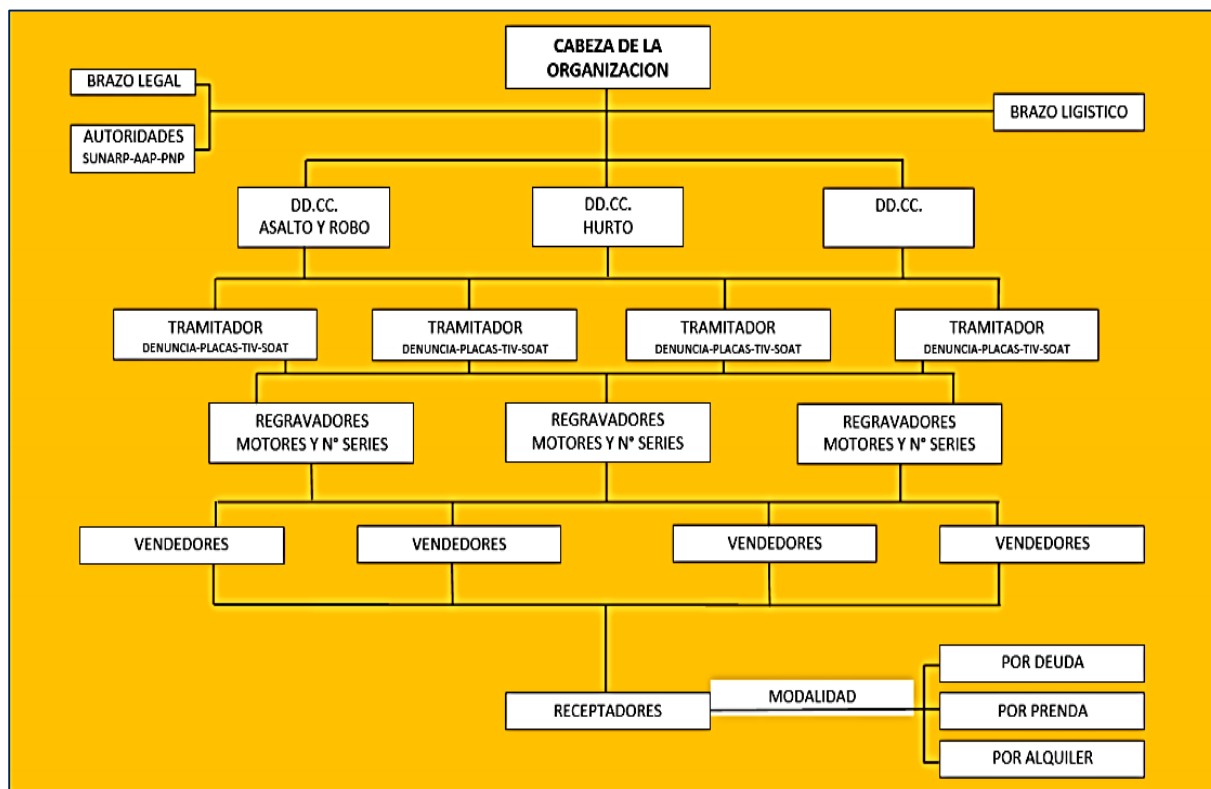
CABEZA DE LA ORGANIZACION

BRAZO LEGAL

AUTORIDADES
SUNARP-AAP-PNP

BRAZO LIGISTICO

DD.CC.
ASALTO Y ROBO

DD.CC.
HURTO

DD.CC.

TRAMITADOR
DENUNCIA-PLACAS-TIV-SOAT

TRAMITADOR
DENUNCIA-PLACAS-TIV-SOAT

TRAMITADOR
DENUNCIA-PLACAS-TIV-SOAT

TRAMITADOR
DENUNCIA-PLACAS-TIV-SOAT

REGRAVADORES
MOTORES Y N° SERIES

REGRAVADORES
MOTORES Y N° SERIES

REGRAVADORES
MOTORES Y N° SERIES

VENDEDORES

VENDEDORES

VENDEDORES

VENDEDORES

RECEPTADORES

MODALIDAD

POR DEUDA

POR PRENDA

POR ALQUILER